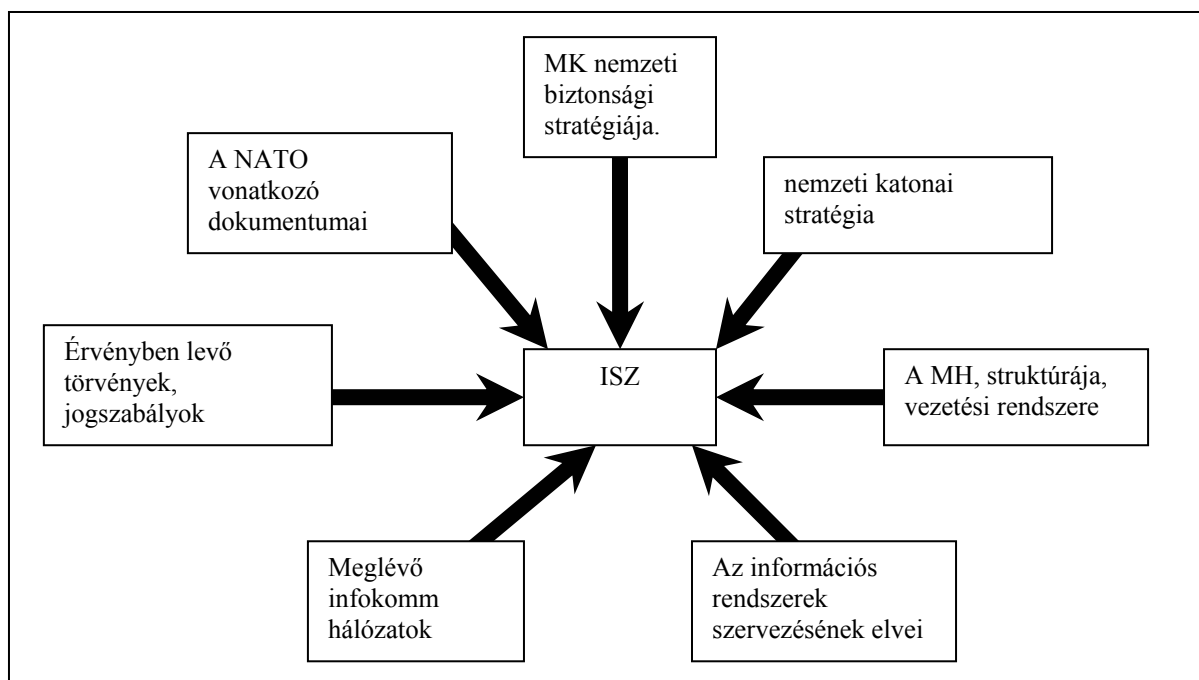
MK nemzeti biztonsági stratégiája.

A NATO vonatkozó dokumentumai

nemzeti katonai stratégia

Érvényben levő törvények, jogszabályok

ISZ

A MH, struktúrája, vezetési rendszere

Meglévő infokomm hálózatok

Az információs rendszerek szervezésének elvei